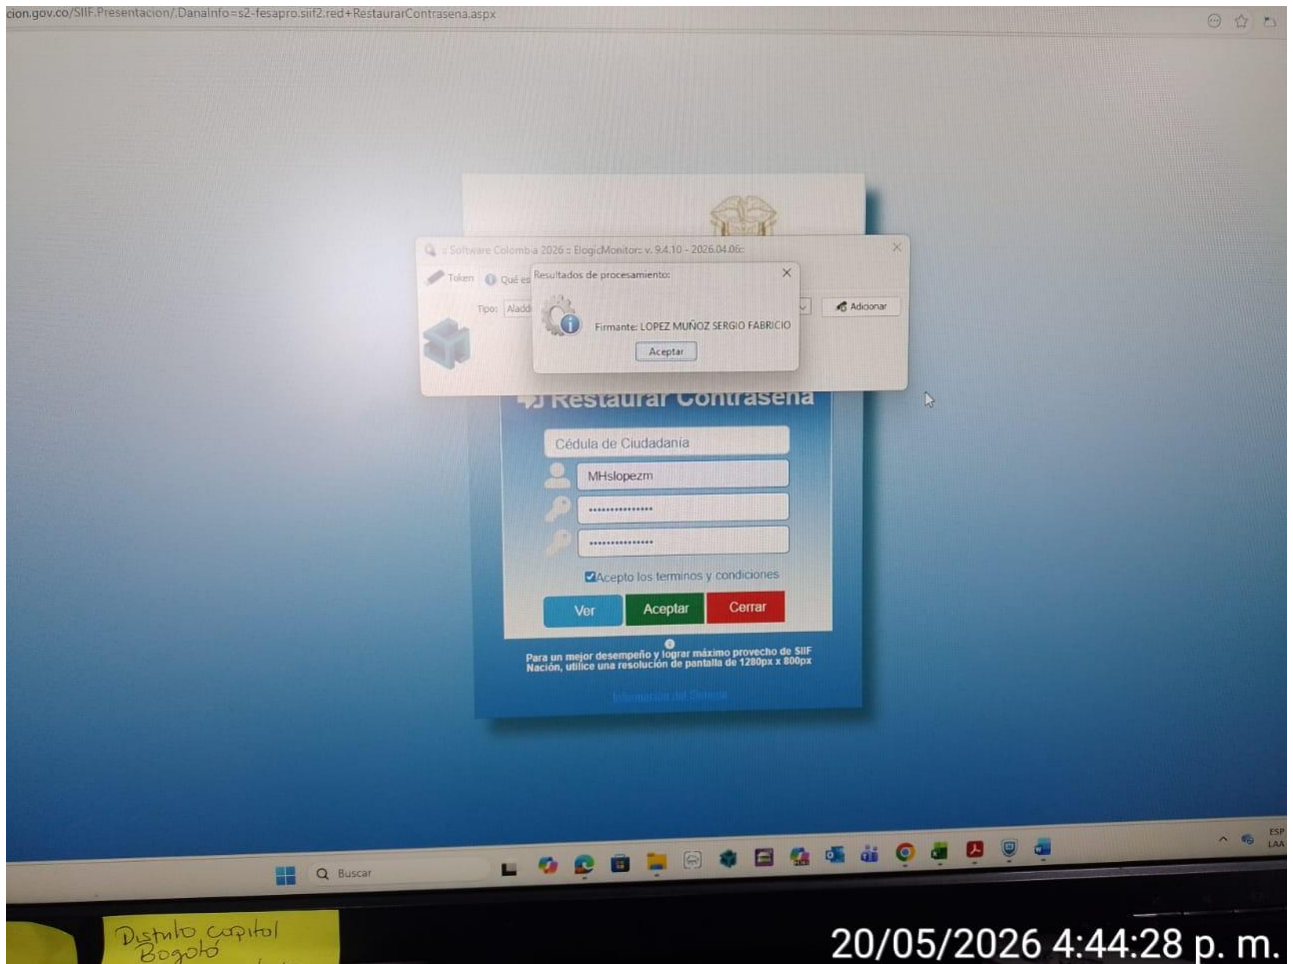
cion.gov.co/SIIF.Presentacion/,DanaInfo=s2-fesapro.siif2.red+RestaurarContrasena.aspx

:: Software Colombia 2026 :: ElogicMonitor: v. 9.4.10 - 2026.04.06::

Token

Qué es

Tipo: Aladd

Adicionar

Resultados de procesamiento:

Firmante: LOPEZ MUÑOZ SERGIO FABRICIO

Aceptar

Restaurar Contraseña

Cédula de Ciudadanía

MHslopezm

••••••••••••••

••••••••••••••

Acepto los terminos y condiciones

Ver

Aceptar

Cerrar

Para un mejor desempeño y lograr máximo provecho de SIIF Nación, utilice una resolución de pantalla de 1280px x 800px

Información del Sistema

Buscar

ESP LAA

Distrito capital Bogotá

20/05/2026 4:44:28 p. m.